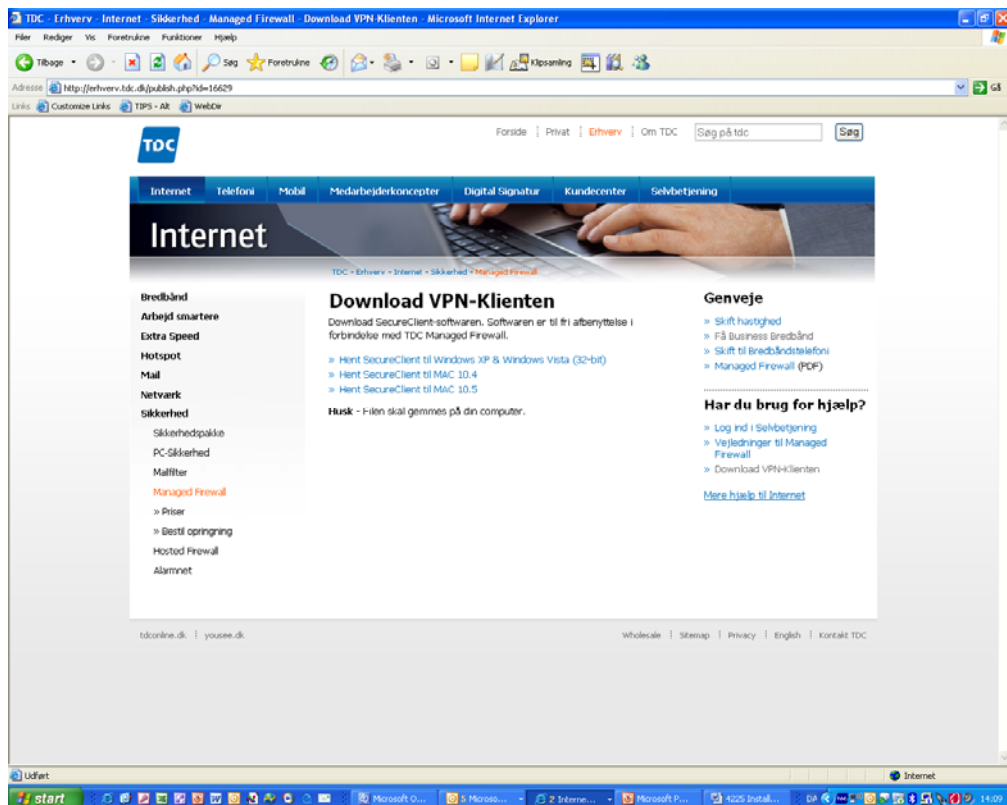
TDC - Erhverv - Internet - Sikkerhed - Managed Firewall - Download VPN-Klienten - Microsoft Internet Explorer

Filer Rediger Vis Foretrukne Funktioner Hjælp

Tilbage Søg Foretrukne Klipsamling

Adresse http://erhverv.tdc.dk/publish.php?id=16629 Gå

Links Customize Links TIPS - Alt WebDir

TDC

Forside | Privat | Erhverv | Om TDC Søg på tdc Søg

Internet Telefoni Mobil Medarbejderkoncepter Digital Signatur Kundecenter Selvbetjening

Internet

TDC » Erhverv » Internet » Sikkerhed » Managed Firewall

Bredbånd
Arbejd smartere
Extra Speed
Hotspot
Mail
Netværk
Sikkerhed
Sikkerhedspakke
PC-Sikkerhed
Mailfilter
Managed Firewall
» Priser
» Bestil opringning
Hosted Firewall
Alarmnet

Download VPN-Klienten

Download SecureClient-softwaren. Softwaren er til fri afbenyttelse i forbindelse med TDC Managed Firewall.

» Hent SecureClient til Windows XP & Windows Vista (32-bit)
» Hent SecureClient til MAC 10.4
» Hent SecureClient til MAC 10.5

Husk - Filen skal gemmes på din computer.

Genveje

» Skift hastighed
» Få Business Bredbånd
» Skift til Bredbåndstelefoni
» Managed Firewall (PDF)

Har du brug for hjælp?

» Log ind i Selvbetjening
» Vejledninger til Managed Firewall
» Download VPN-Klienten

Mere hjælp til Internet

tdconline.dk | yousee.dk

Wholesale | Sitemap | Privacy | English | Kontakt TDC

Udført Internet

start Microsoft O... 5 Microso... 2 Interne... Microsoft P... 4225 Install... DA 14:09